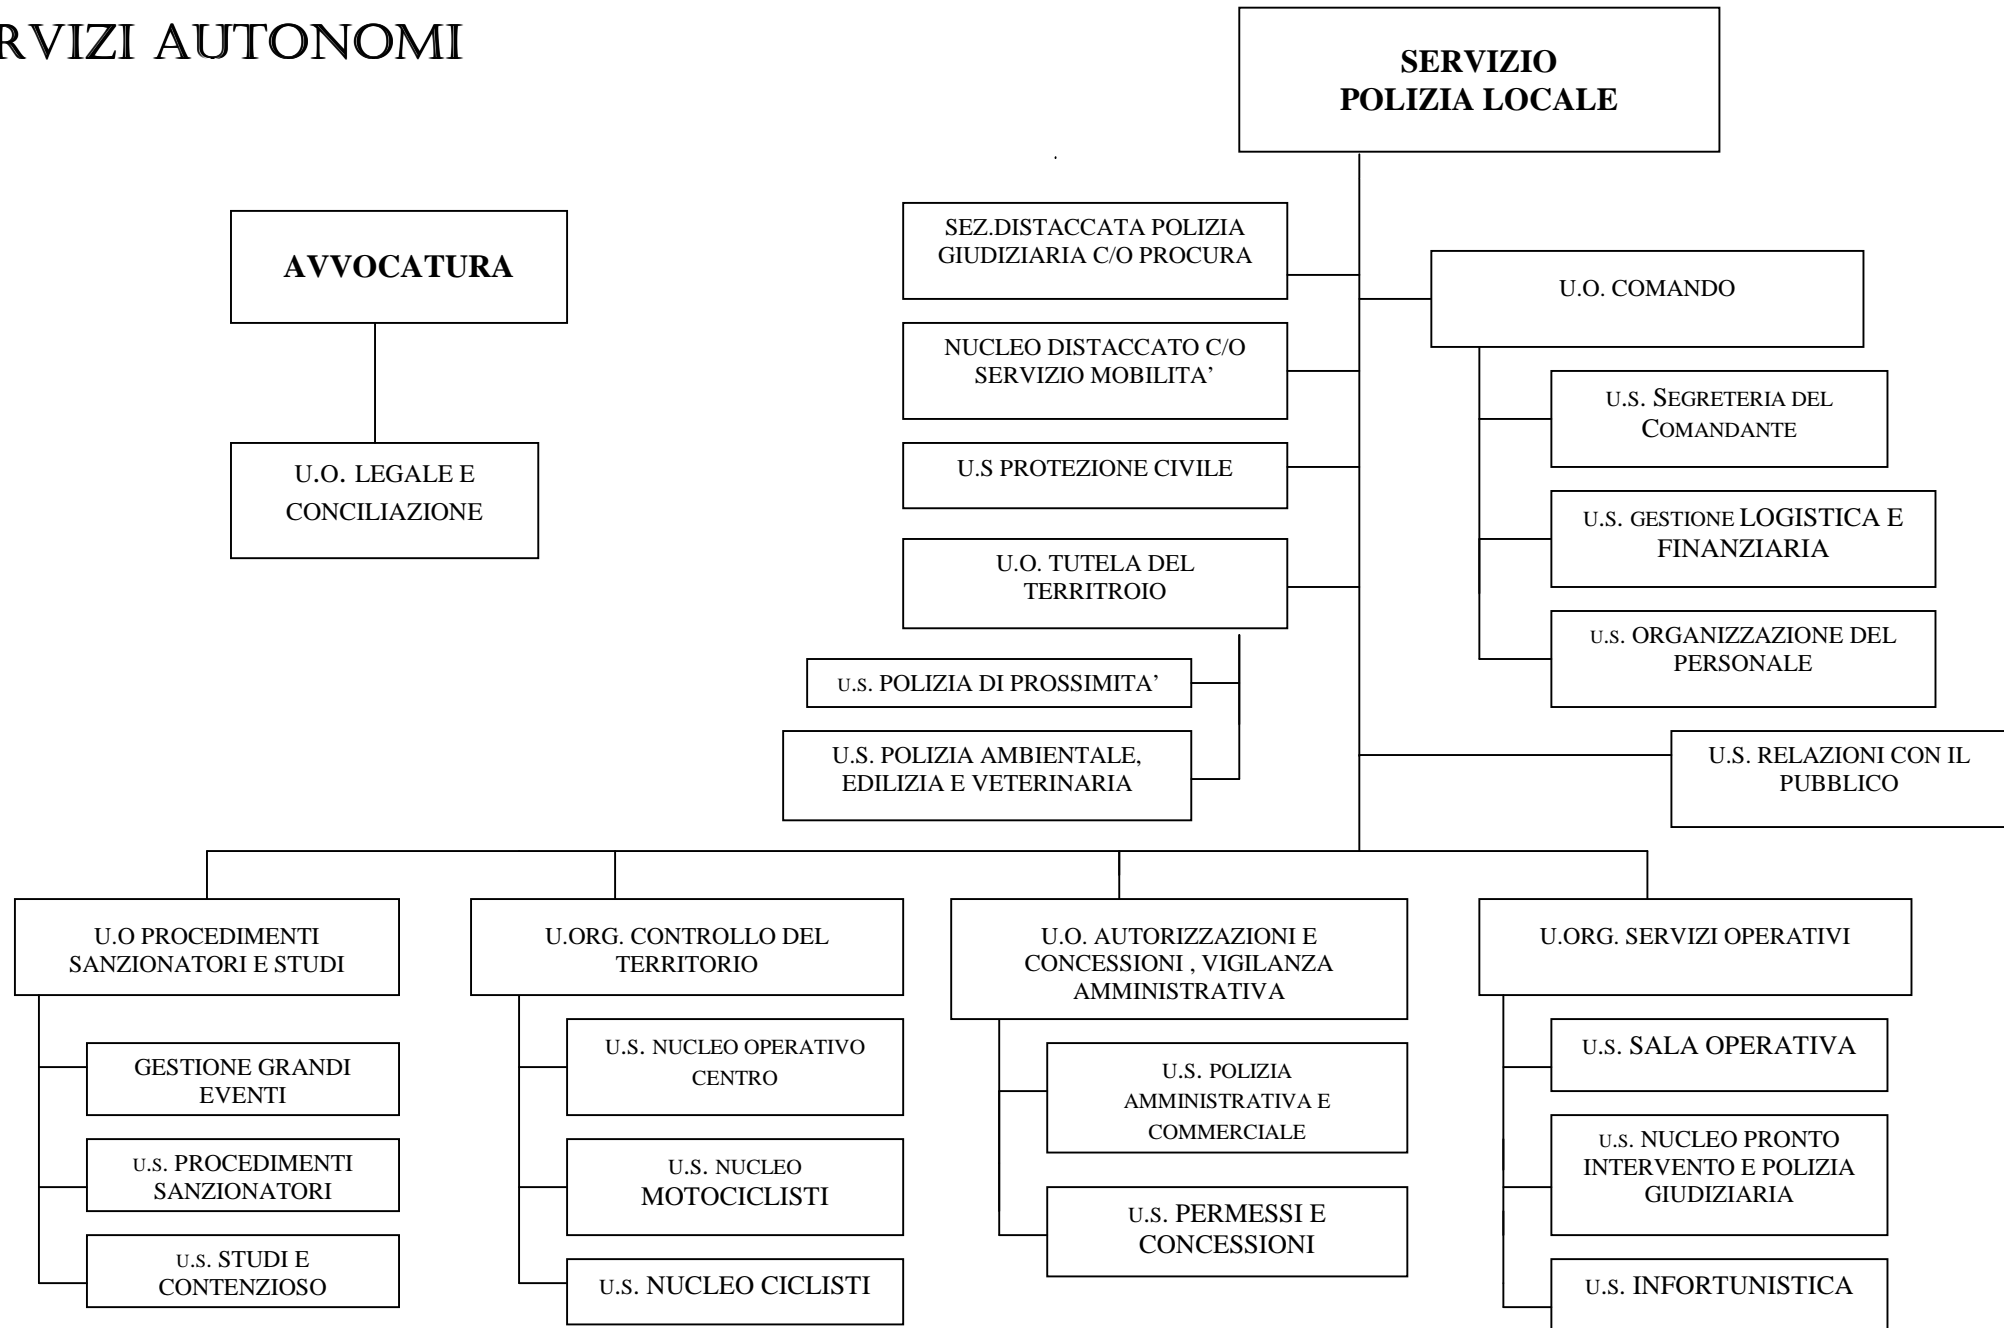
RVIZI AUTONOMI

AVVOCATURA

U.O. LEGALE E CONCILIAZIONE

SERVIZIO POLIZIA LOCALE

SEZ.DISTACCATA POLIZIA GIUDIZIARIA C/O PROCURA

NUCLEO DISTACCATO C/O SERVIZIO MOBILITA'

U.S PROTEZIONE CIVILE

U.O. TUTELA DEL TERRITROIO

U.S. POLIZIA DI PROSSIMITA'

U.S. POLIZIA AMBIENTALE, EDILIZIA E VETERINARIA

U.O. COMANDO

U.S. SEGRETERIA DEL COMANDANTE

U.S. GESTIONE LOGISTICA E FINANZIARIA

U.S. ORGANIZZAZIONE DEL PERSONALE

U.S. RELAZIONI CON IL PUBBLICO

U.O PROCEDIMENTI SANZIONATORI E STUDI

GESTIONE GRANDI EVENTI

U.S. PROCEDIMENTI SANZIONATORI

U.S. STUDI E CONTENZIOSO

U.ORG. CONTROLLO DEL TERRITORIO

U.S. NUCLEO OPERATIVO CENTRO

U.S. NUCLEO MOTOCICLISTI

U.S. NUCLEO CICLISTI

U.O. AUTORIZZAZIONI E CONCESSIONI , VIGILANZA AMMINISTRATIVA

U.S. POLIZIA AMMINISTRATIVA E COMMERCIALE

U.S. PERMESSI E CONCESSIONI

U.ORG. SERVIZI OPERATIVI

U.S. SALA OPERATIVA

U.S. NUCLEO PRONTO INTERVENTO E POLIZIA GIUDIZIARIA

U.S. INFORTUNISTICA